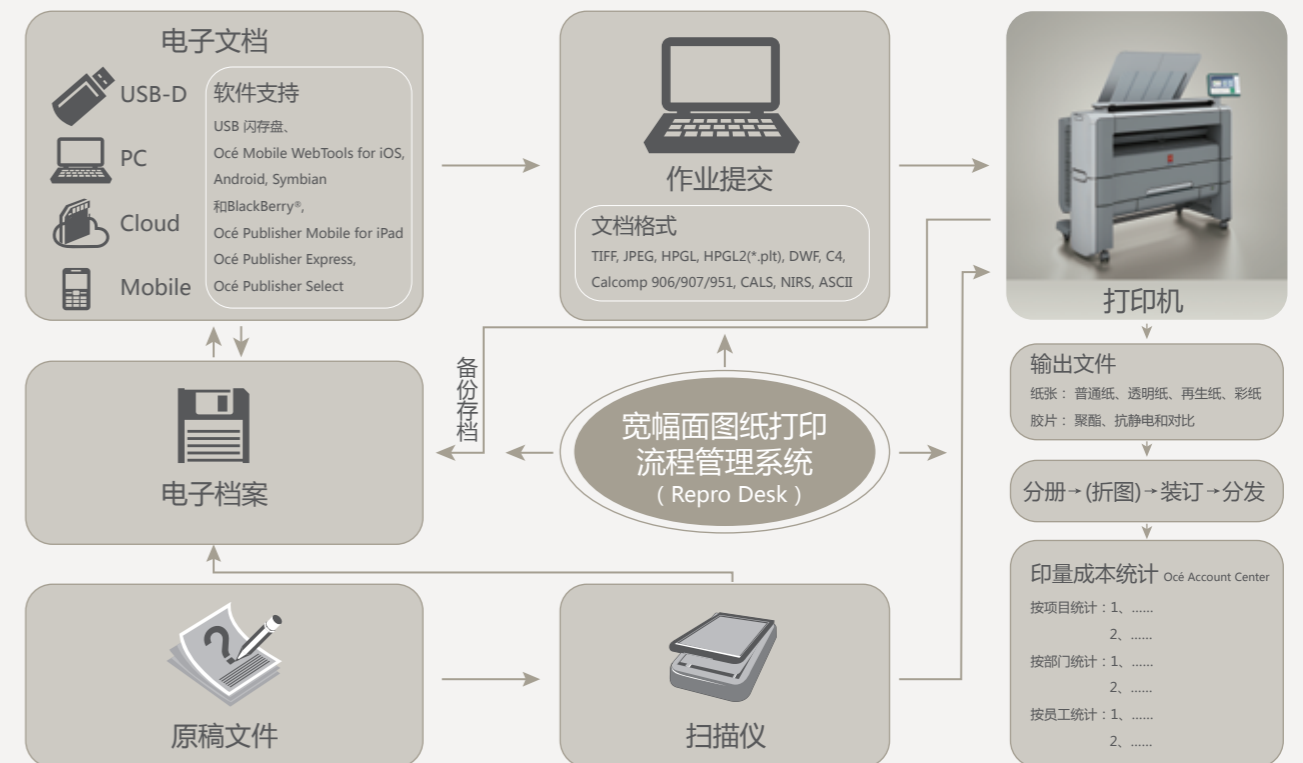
电子文档

USB-D

PC

Cloud

Mobile

软件支持

USB 闪存盘、
Océ Mobile WebTools for iOS, Android, Symbian 和BlackBerry®,
Océ Publisher Mobile for iPad
Océ Publisher Express,
Océ Publisher Select

作业提交

文档格式

TIFF, JPEG, HPGL, HPGL2(*.plt), DWF, C4, Calcomp 906/907/951, CALS, NIRS, ASCII

打印机

输出文件

纸张：普通纸、透明纸、再生纸、彩纸
胶片：聚酯、抗静电和对比

分册→(折图)→装订→分发

印量成本统计 Océ Account Center

按项目统计：1、......
2、......
按部门统计：1、......
2、......
按员工统计：1、......
2、......

备份存档

宽幅面图纸打印流程管理系统
（Repro Desk）

电子档案

原稿文件

扫描仪